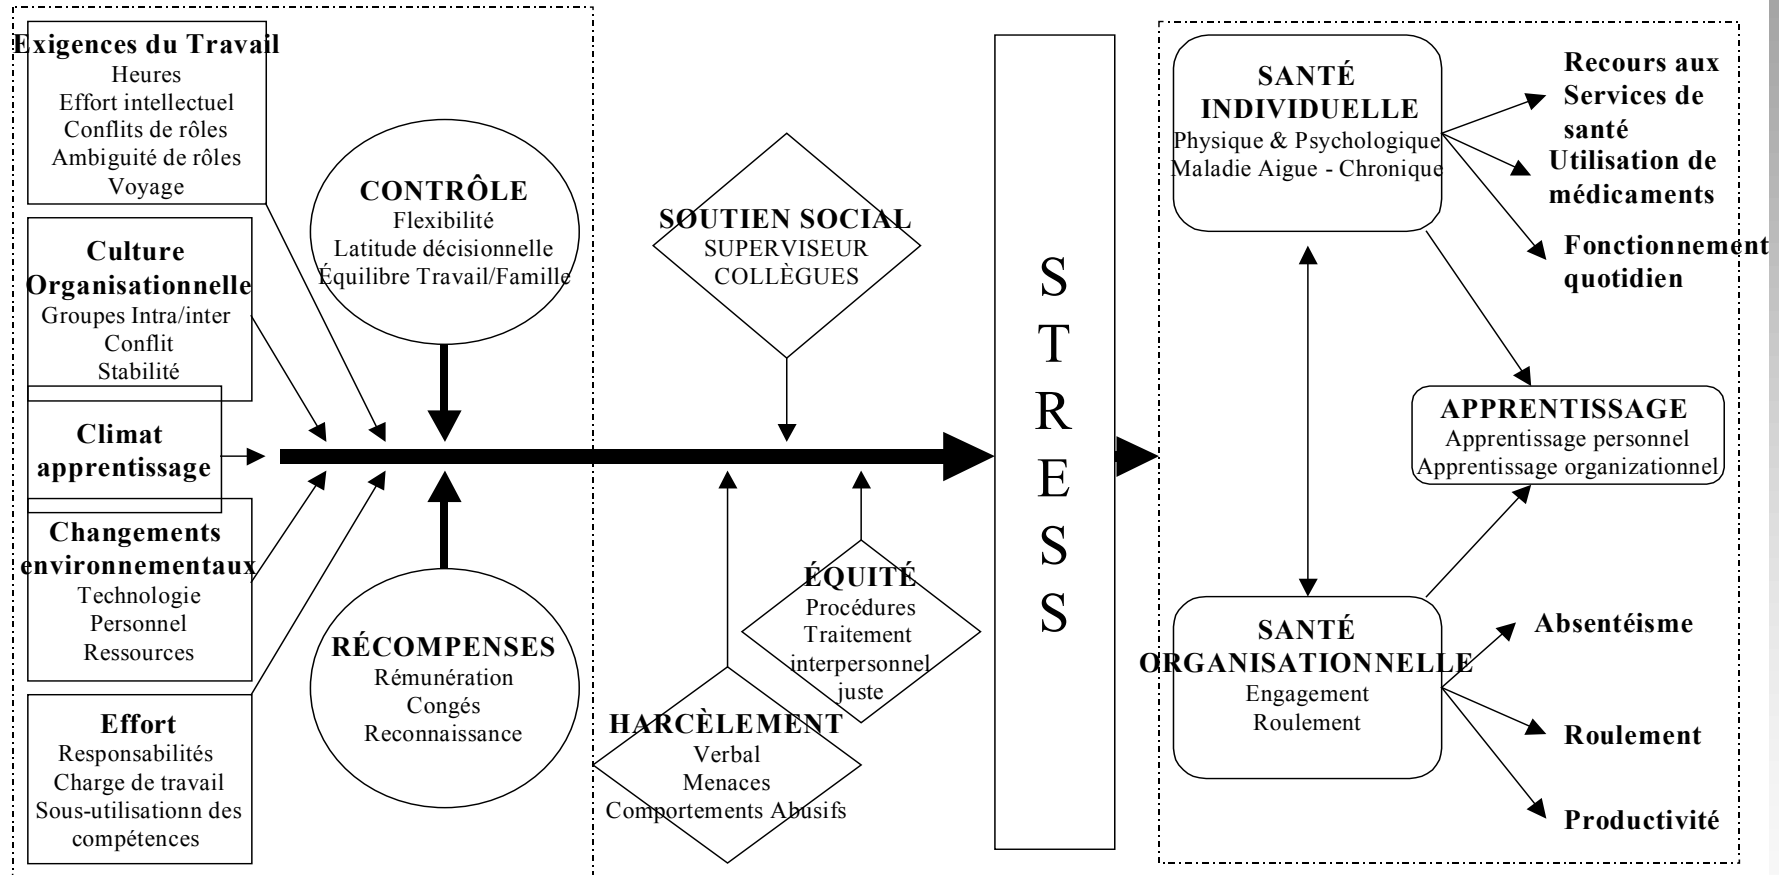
Exigences du Travail
Heures
Effort intellectuel
Conflits de rôles
Ambiguité de rôles
Voyage

Culture Organisationnelle
Groupes Intra/inter
Conflit
Stabilité

Climat apprentissage

Changements environnementaux
Technologie
Personnel
Ressources

Effort
Responsabilités
Charge de travail
Sous-utilisationn des compétences

CONTRÔLE
Flexibilité
Latitude décisionnelle
Équilibre Travail/Famille

RÉCOMPENSES
Rémunération
Congés
Reconnaissance

SOUTIEN SOCIAL
SUPERVISEUR
COLLÈGUES

ÉQUITÉ
Procédures
Traitement
interpersonnel
juste

HARCÈLEMENT
Verbal
Menaces
Comportements Abusifs

S T R E S S

SANTÉ INDIVIDUELLE
Physique & Psychologique
Maladie Aigue - Chronique

Recours aux Services de santé
Utilisation de médicaments
Fonctionnement quotidien

APPRENTISSAGE
Apprentissage personnel
Apprentissage organizationnel

SANTÉ ORGANISATIONNELLE
Engagement
Roulement

Absentéisme
Roulement
Productivité